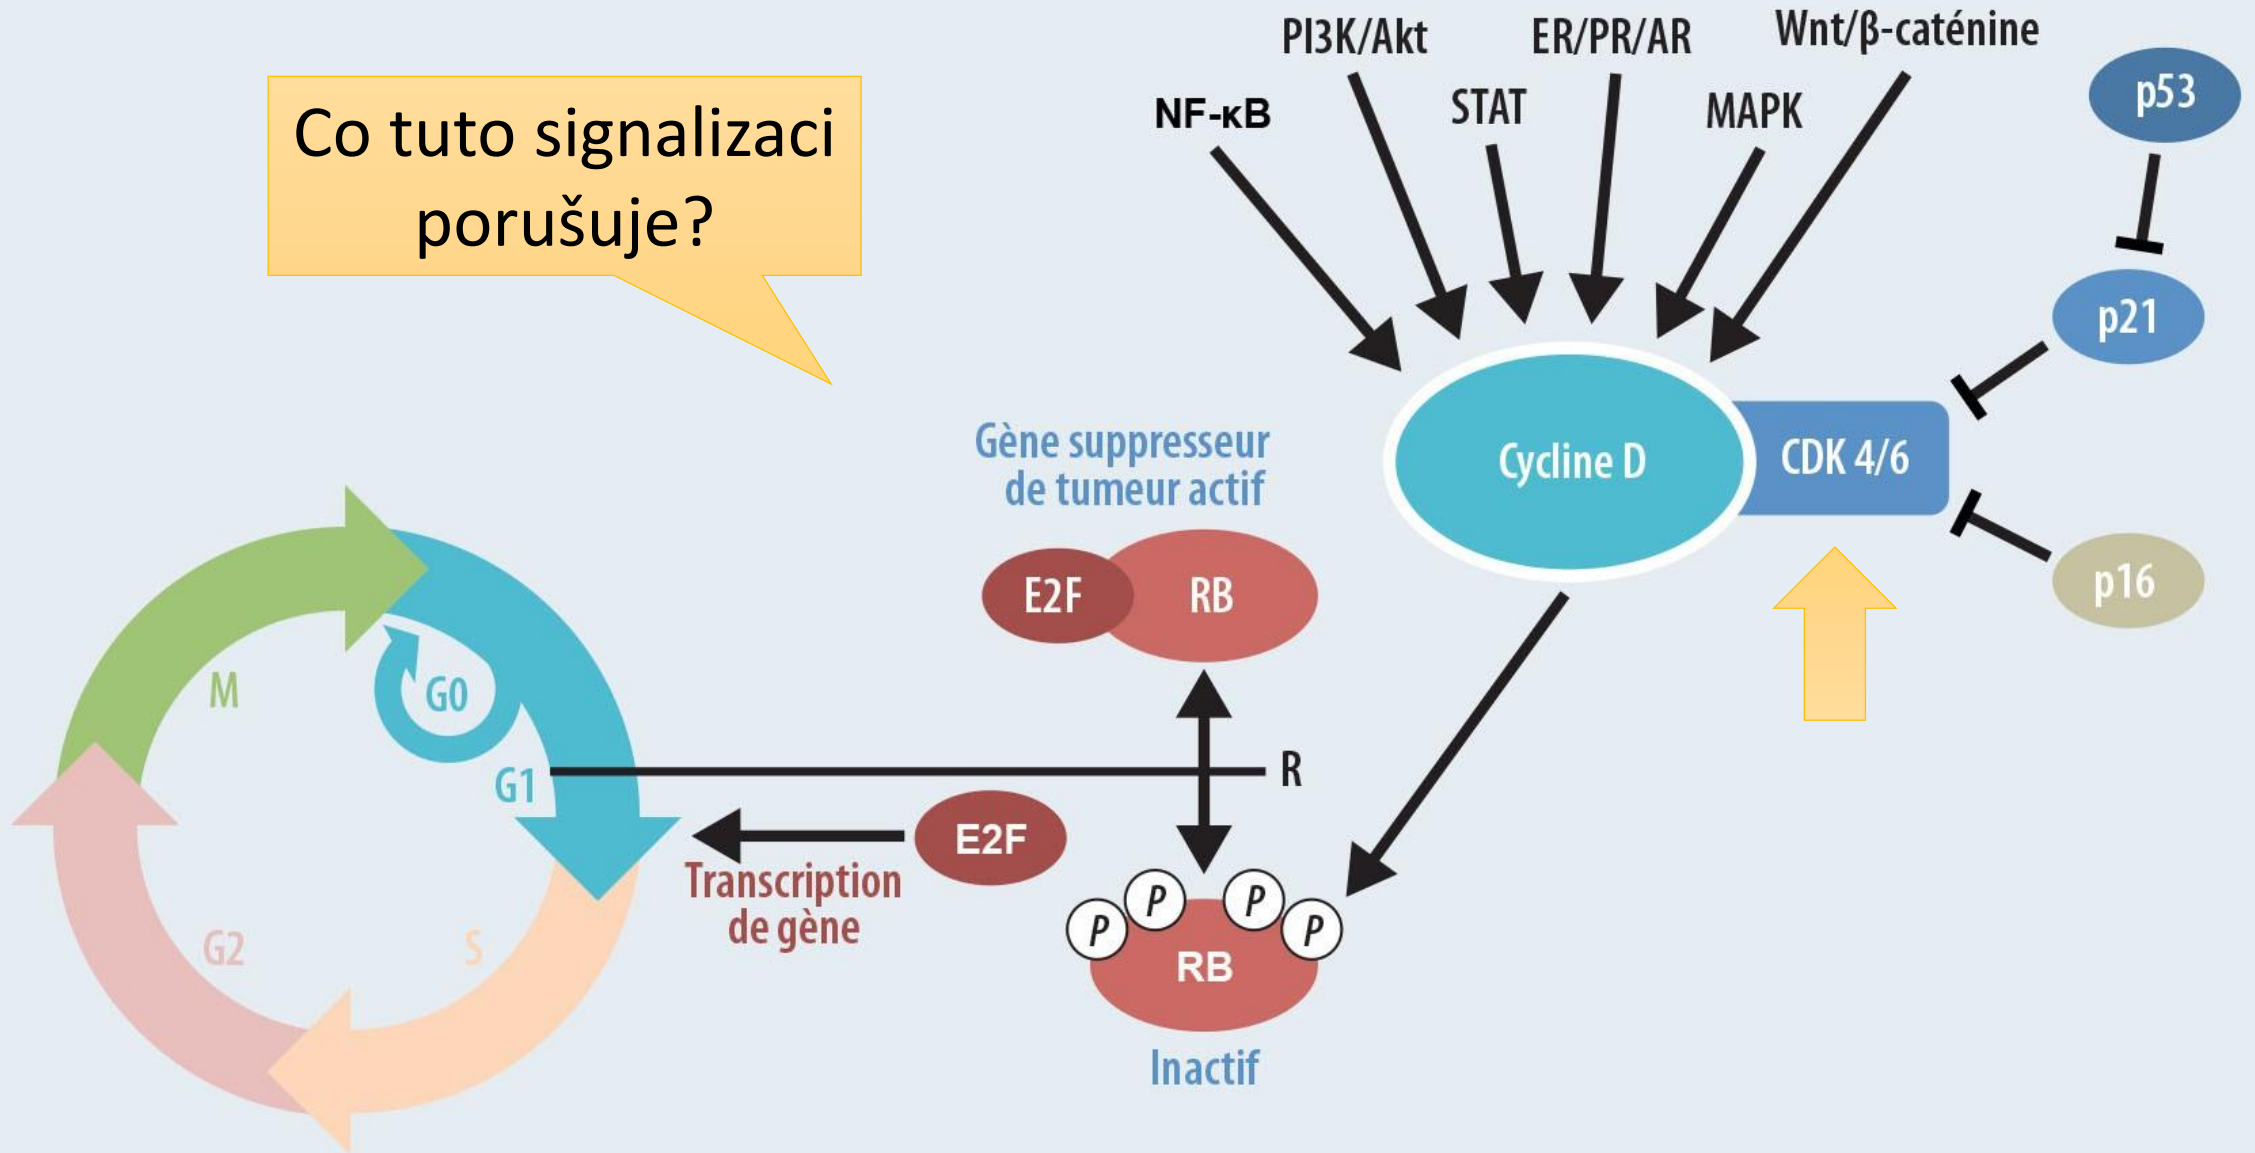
Co tuto signalizaci porušuje?

PI3K/Akt
ER/PR/AR
Wnt/β-caténine
NF-κB
STAT
MAPK
p53
p21
Cycline D
CDK 4/6
p16

Gène suppresseur de tumeur actif
E2F
RB

M
G0
G1
G2
S
R

Transcription de gène
E2F

P
P
P
P
RB
Inactif